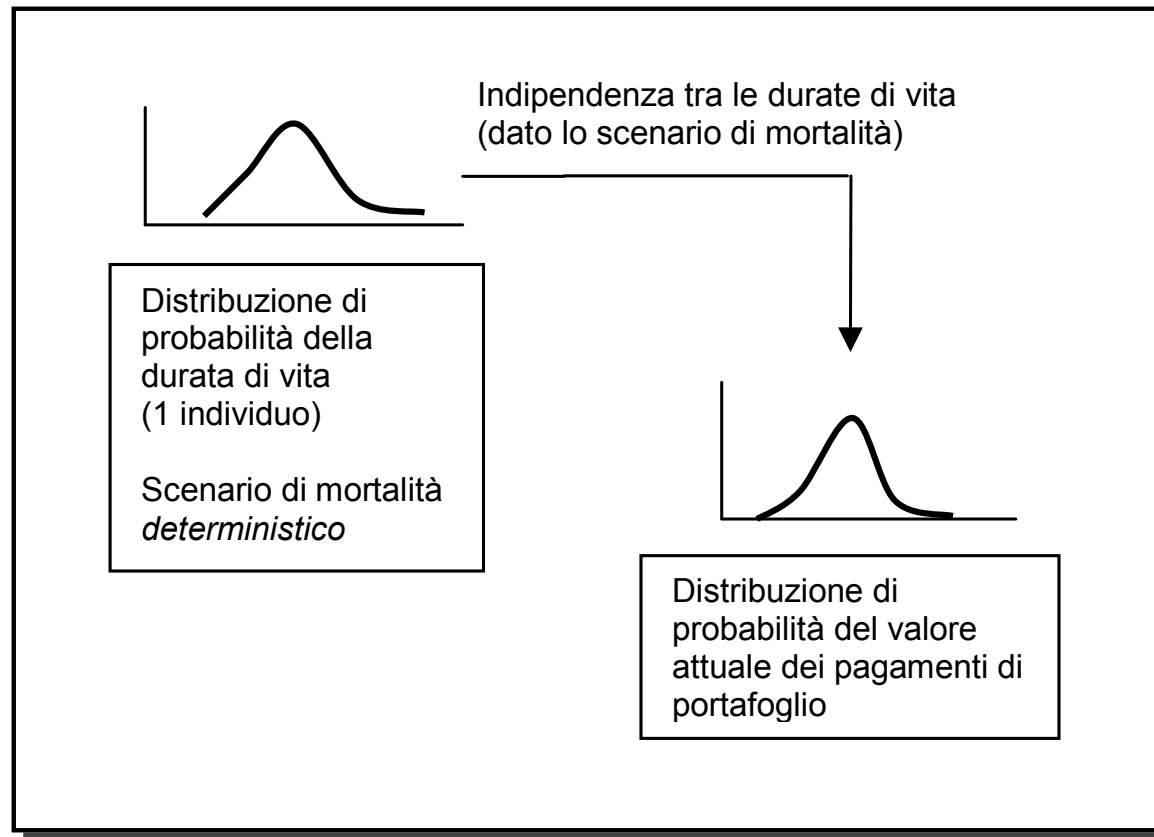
Indipendenza tra le durate di vita (dato lo scenario di mortalità)

Distribuzione di probabilità della durata di vita (1 individuo)

Scenario di mortalità *deterministico*

Distribuzione di probabilità del valore attuale dei pagamenti di portafoglio